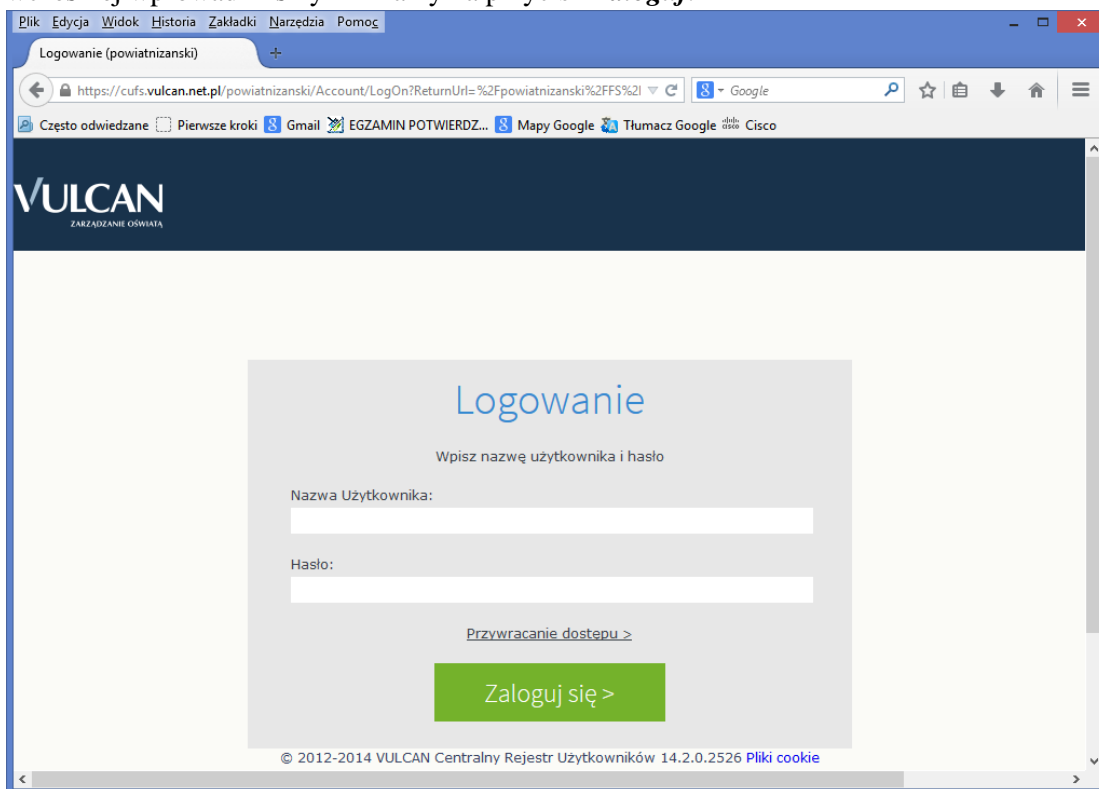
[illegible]

Plik Edycja Widok Historia Zakładki Narzędzia Pomoc

Logowanie (powiatnizanski)

https://cufs.vulcan.net.pl/powiatnizanski/Account/LogOn?ReturnUrl=%2Fpowiatnizanski%2FFS%2I

Google

Często odwiedzane Pierwsze kroki Gmail EGZAMIN POTWIERDZ... Mapy Google Tłumacz Google Cisco

VULCAN
ZARZĄDZANIE OŚWIATĄ

Logowanie

Wpisz nazwę użytkownika i hasło

Nazwa Użytkownika:

Hasło:

Przywracanie dostępu >

Zaloguj się >

© 2012-2014 VULCAN Centralny Rejestr Użytkowników 14.2.0.2526 Pliki cookie